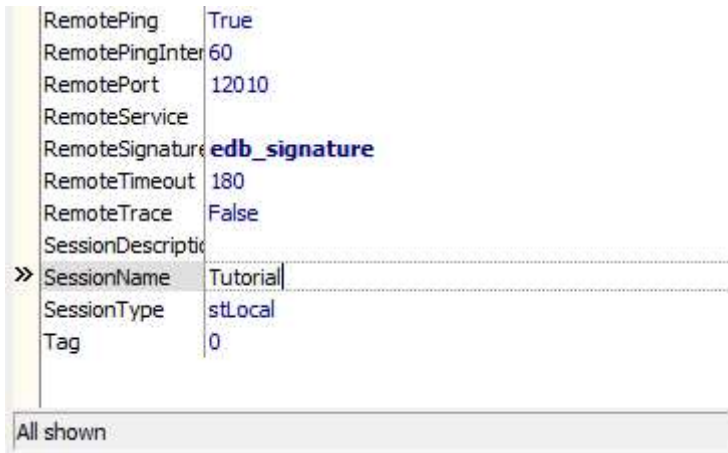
| | |
|---|---|
| RemotePing | True |
| RemotePingInter | 60 |
| RemotePort | 12010 |
| RemoteService | |
| RemoteSignature | edb_signature |
| RemoteTimeout | 180 |
| RemoteTrace | False |
| SessionDescriptic | |
| » SessionName | Tutorial |
| SessionType | stLocal |
| Tag | 0 |

All shown